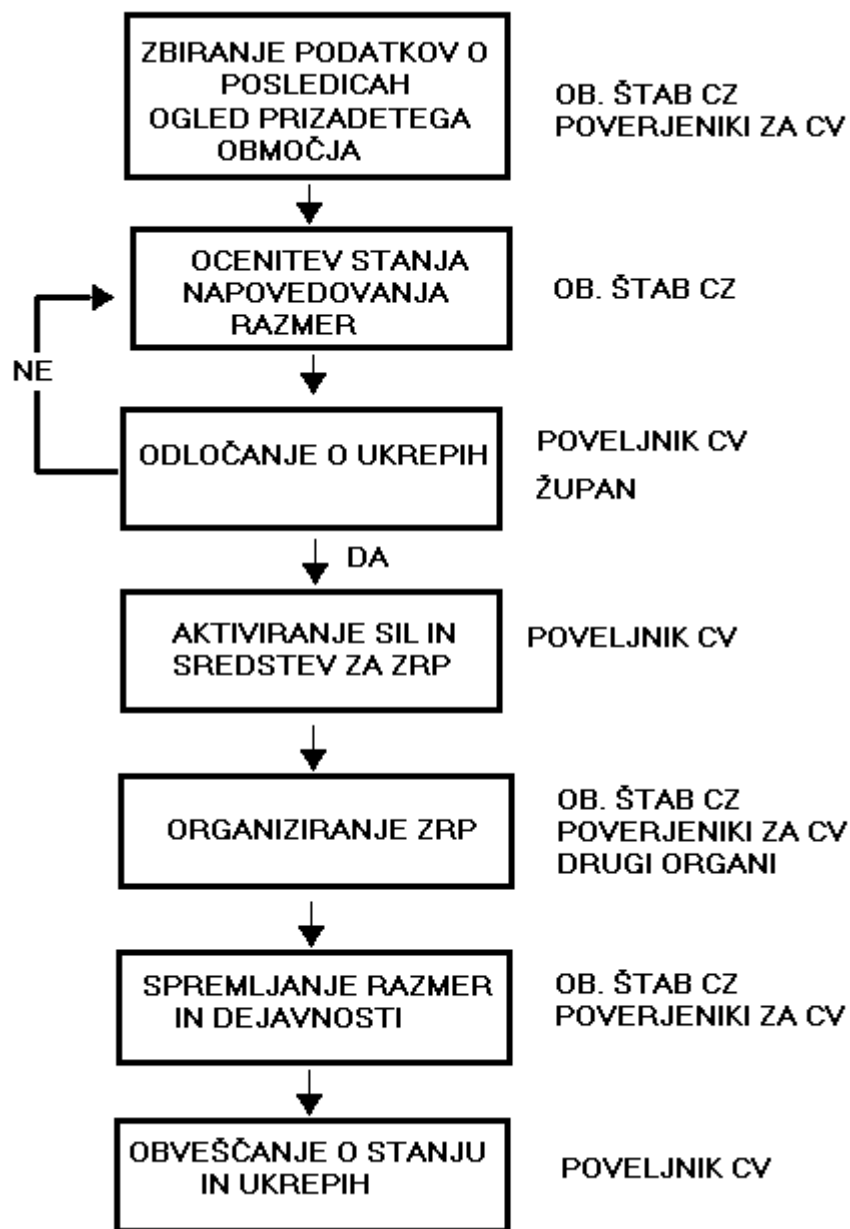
ZBIRANJE PODATKOV O POSLEDICAH OGLED PRIZADETEGA OBMOČJA

OB. ŠTAB CZ
POVERJENIKI ZA CV

OCENITEV STANJA NAPOVEDOVANJA RAZMER

OB. ŠTAB CZ

NE

ODLOČANJE O UKREPIH

POVELJNIK CV
ŽUPAN

DA

AKTIVIRANJE SIL IN SREDSTEV ZA ZRP

POVELJNIK CV

ORGANIZIRANJE ZRP

OB. ŠTAB CZ
POVERJENIKI ZA CV
DRUGI ORGANI

SPREMLJANJE RAZMER IN DEJAVNOSTI

OB. ŠTAB CZ
POVERJENIKI ZA CV

OBVEŠČANJE O STANJU IN UKREPIH

POVELJNIK CV